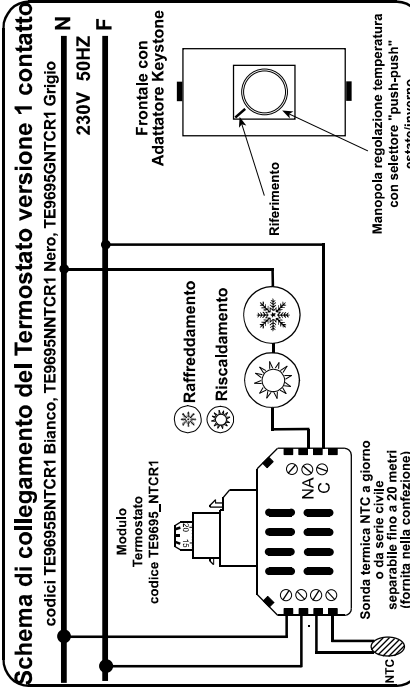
Schema di collegamento del Termostato versione 1 contatto

codici TE9695BNTCR1 Bianco, TE9695NNTCR1 Nero, TE9695GNTCR1 Grigio

N

F

230V 50HZ

Frontale con Adattatore Keystone

Riferimento

Manopola regolazione temperatura con selettore "push-push" estate/inverno

Raffreddamento

Riscaldamento

Raffreddamento

Riscaldamento

Modulo Termostato codice TE9695_NTCR1

20 15

NA

C

Sonda termica NTC a giorno o da serie civile separabile fino a 20 metri (fornita nella confezione)

NTC